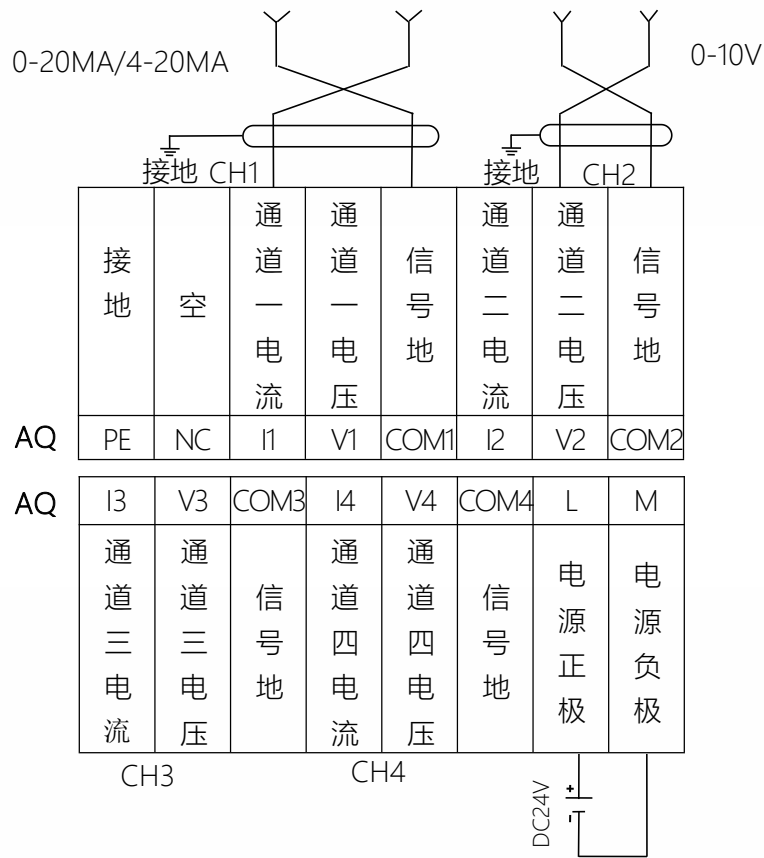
0-20MA/4-20MA

0-10V

接地 CH1

接地 CH2

| 接地 | 空 | 通道一电流 | 通道一电压 | 信号地 | 通道二电流 | 通道二电压 | 信号地 |
|---|---|---|---|---|---|---|---|
| PE | NC | I1 | V1 | COM1 | I2 | V2 | COM2 |

AQ

AQ

| I3 | V3 | COM3 | I4 | V4 | COM4 | L | M |
|---|---|---|---|---|---|---|---|
| 通道三电流 | 通道三电压 | 信号地 | 通道四电流 | 通道四电压 | 信号地 | 电源正极 | 电源负极 |

CH3

CH4

DC24V

+